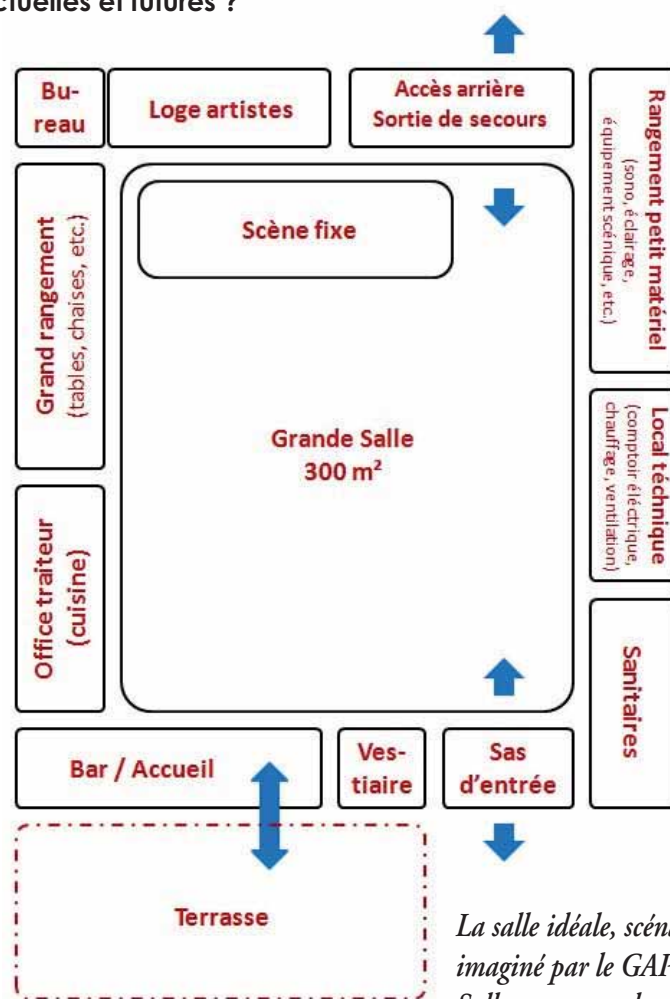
ctuelles et futures ?

Bureau

Loge artistes

Accès arrière
Sortie de secours

Rangement petit matériel
(sono, éclairage, équipement scénique, etc.)

Grand rangement
(tables, chaises, etc.)

Scène fixe

Grande Salle
300 m²

Local téchnique
(comptoir éléctrique, chauffage, ventilation)

Office traiteur
(cuisine)

Sanitaires

Bar / Accueil

Vestiaire

Sas d'entrée

Terrasse

La salle idéale, scén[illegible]
imaginé par le GAI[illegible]
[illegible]